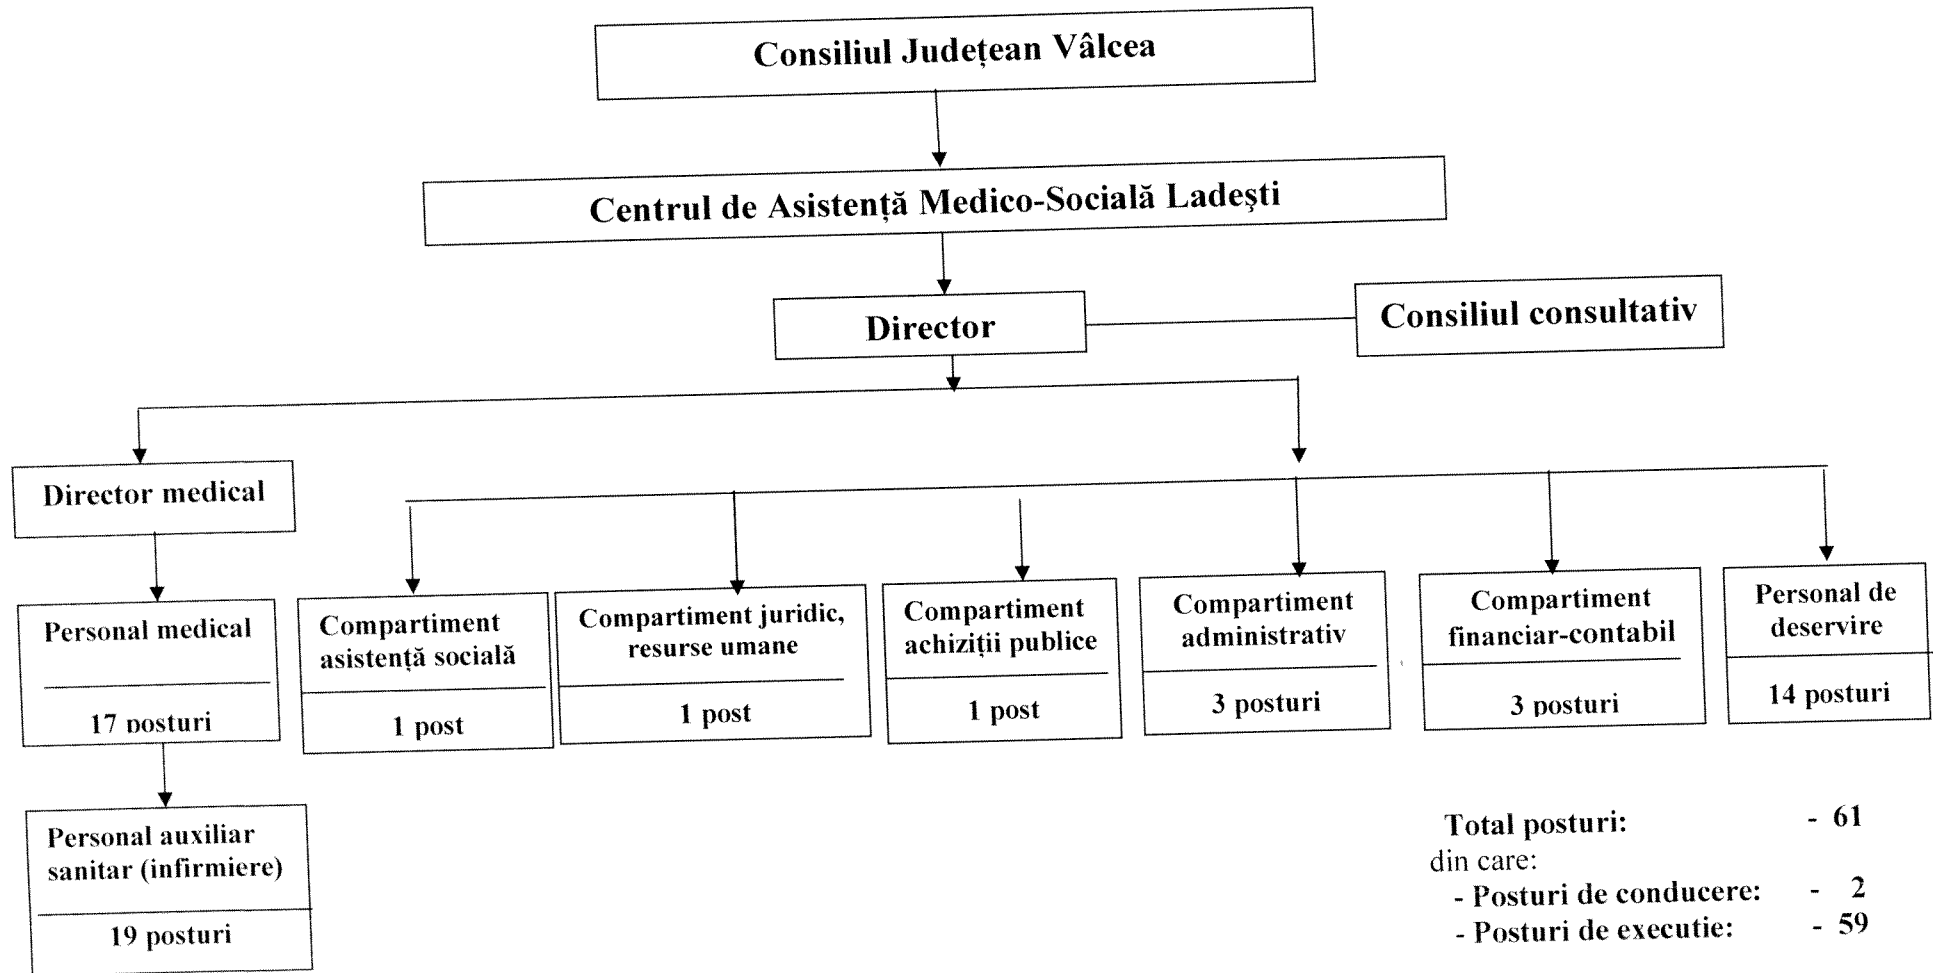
Consiliul Județean Vâlcea

Centrul de Asistență Medico-Socială Ladești

Director

Consiliul consultativ

Director medical

Personal medical

17 posturi

Personal auxiliar sanitar (infirmiere)

19 posturi

Compartiment asistență socială

1 post

Compartiment juridic, resurse umane

1 post

Compartiment achiziții publice

1 post

Compartiment administrativ

3 posturi

Compartiment financiar-contabil

3 posturi

Personal de deservire

14 posturi

Total posturi: - 61
din care:
- Posturi de conducere: - 2
- Posturi de executie: - 59